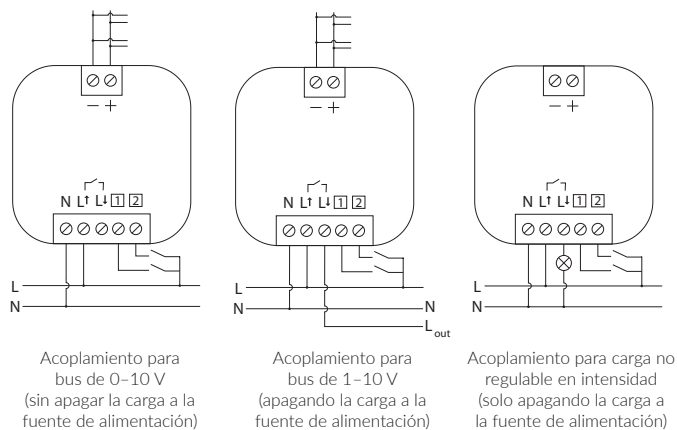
− +

N L↑ L↓ 1 2

L
N

Acoplamiento para bus de 0–10 V (sin apagar la carga a la fuente de alimentación)

− +

N L↑ L↓ 1 2

L
N
N
$L_{out}$

Acoplamiento para bus de 1–10 V (apagando la carga a la fuente de alimentación)

− +

N L↑ L↓ 1 2

L
N

Acoplamiento para carga no regulable en intensidad (solo apagando la carga a la fuente de alimentación)